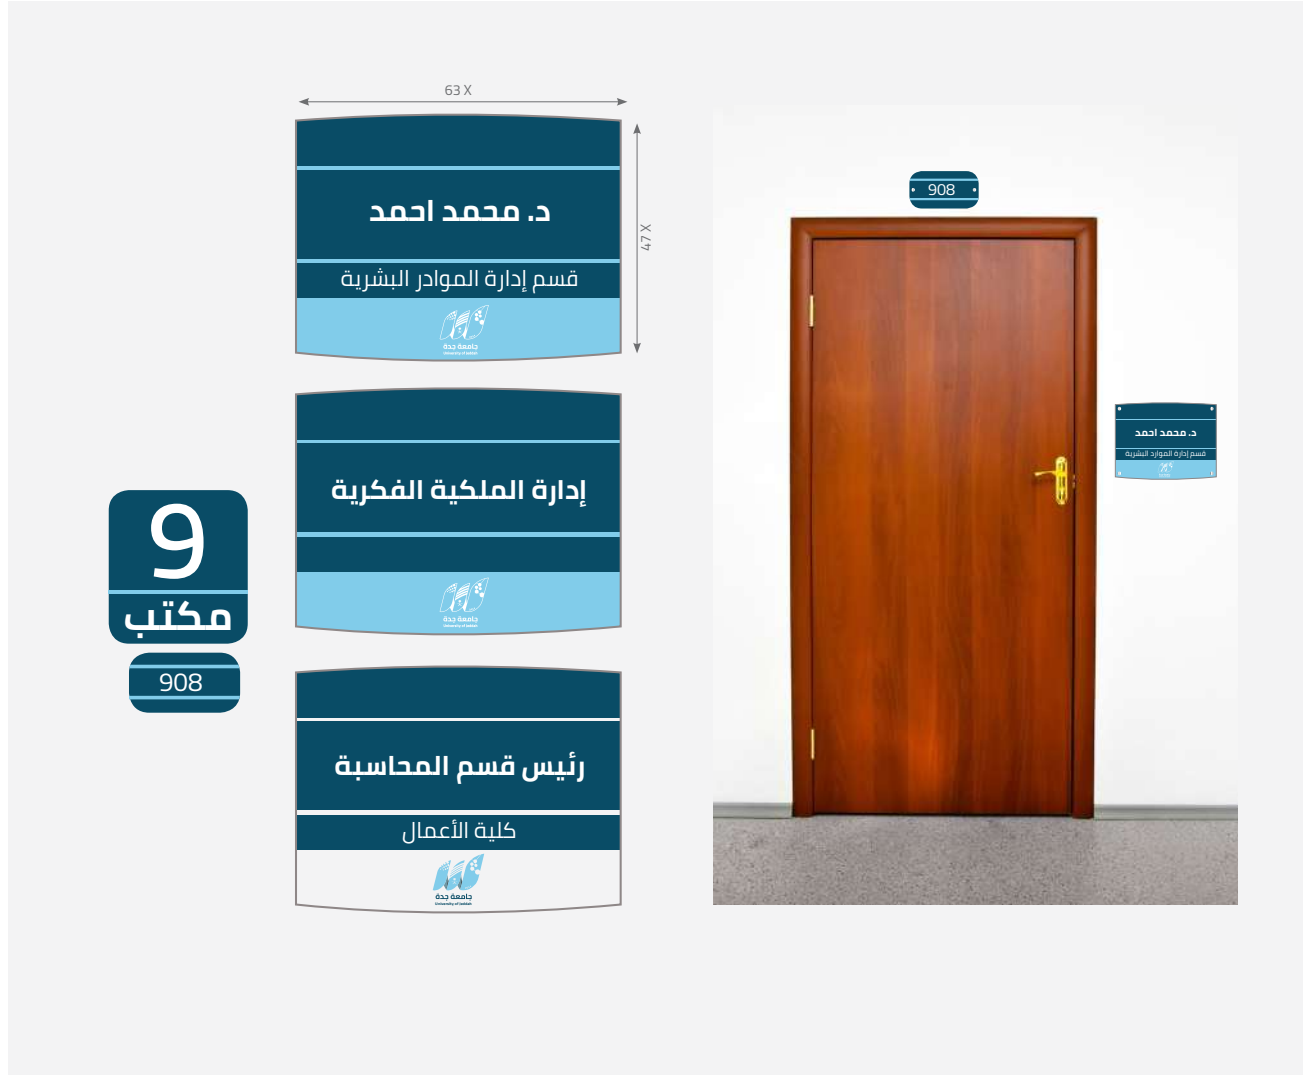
63 X

47 X

د. محمد احمد

قسم إدارة الموادر البشرية

جامعة جدة
University of Jeddah

إدارة الملكية الفكرية

جامعة جدة
University of Jeddah

رئيس قسم المحاسبة

كلية الأعمال

جامعة جدة
University of Jeddah

9
مكتب

908

908

د. محمد احمد

قسم إدارة الموارد البشرية